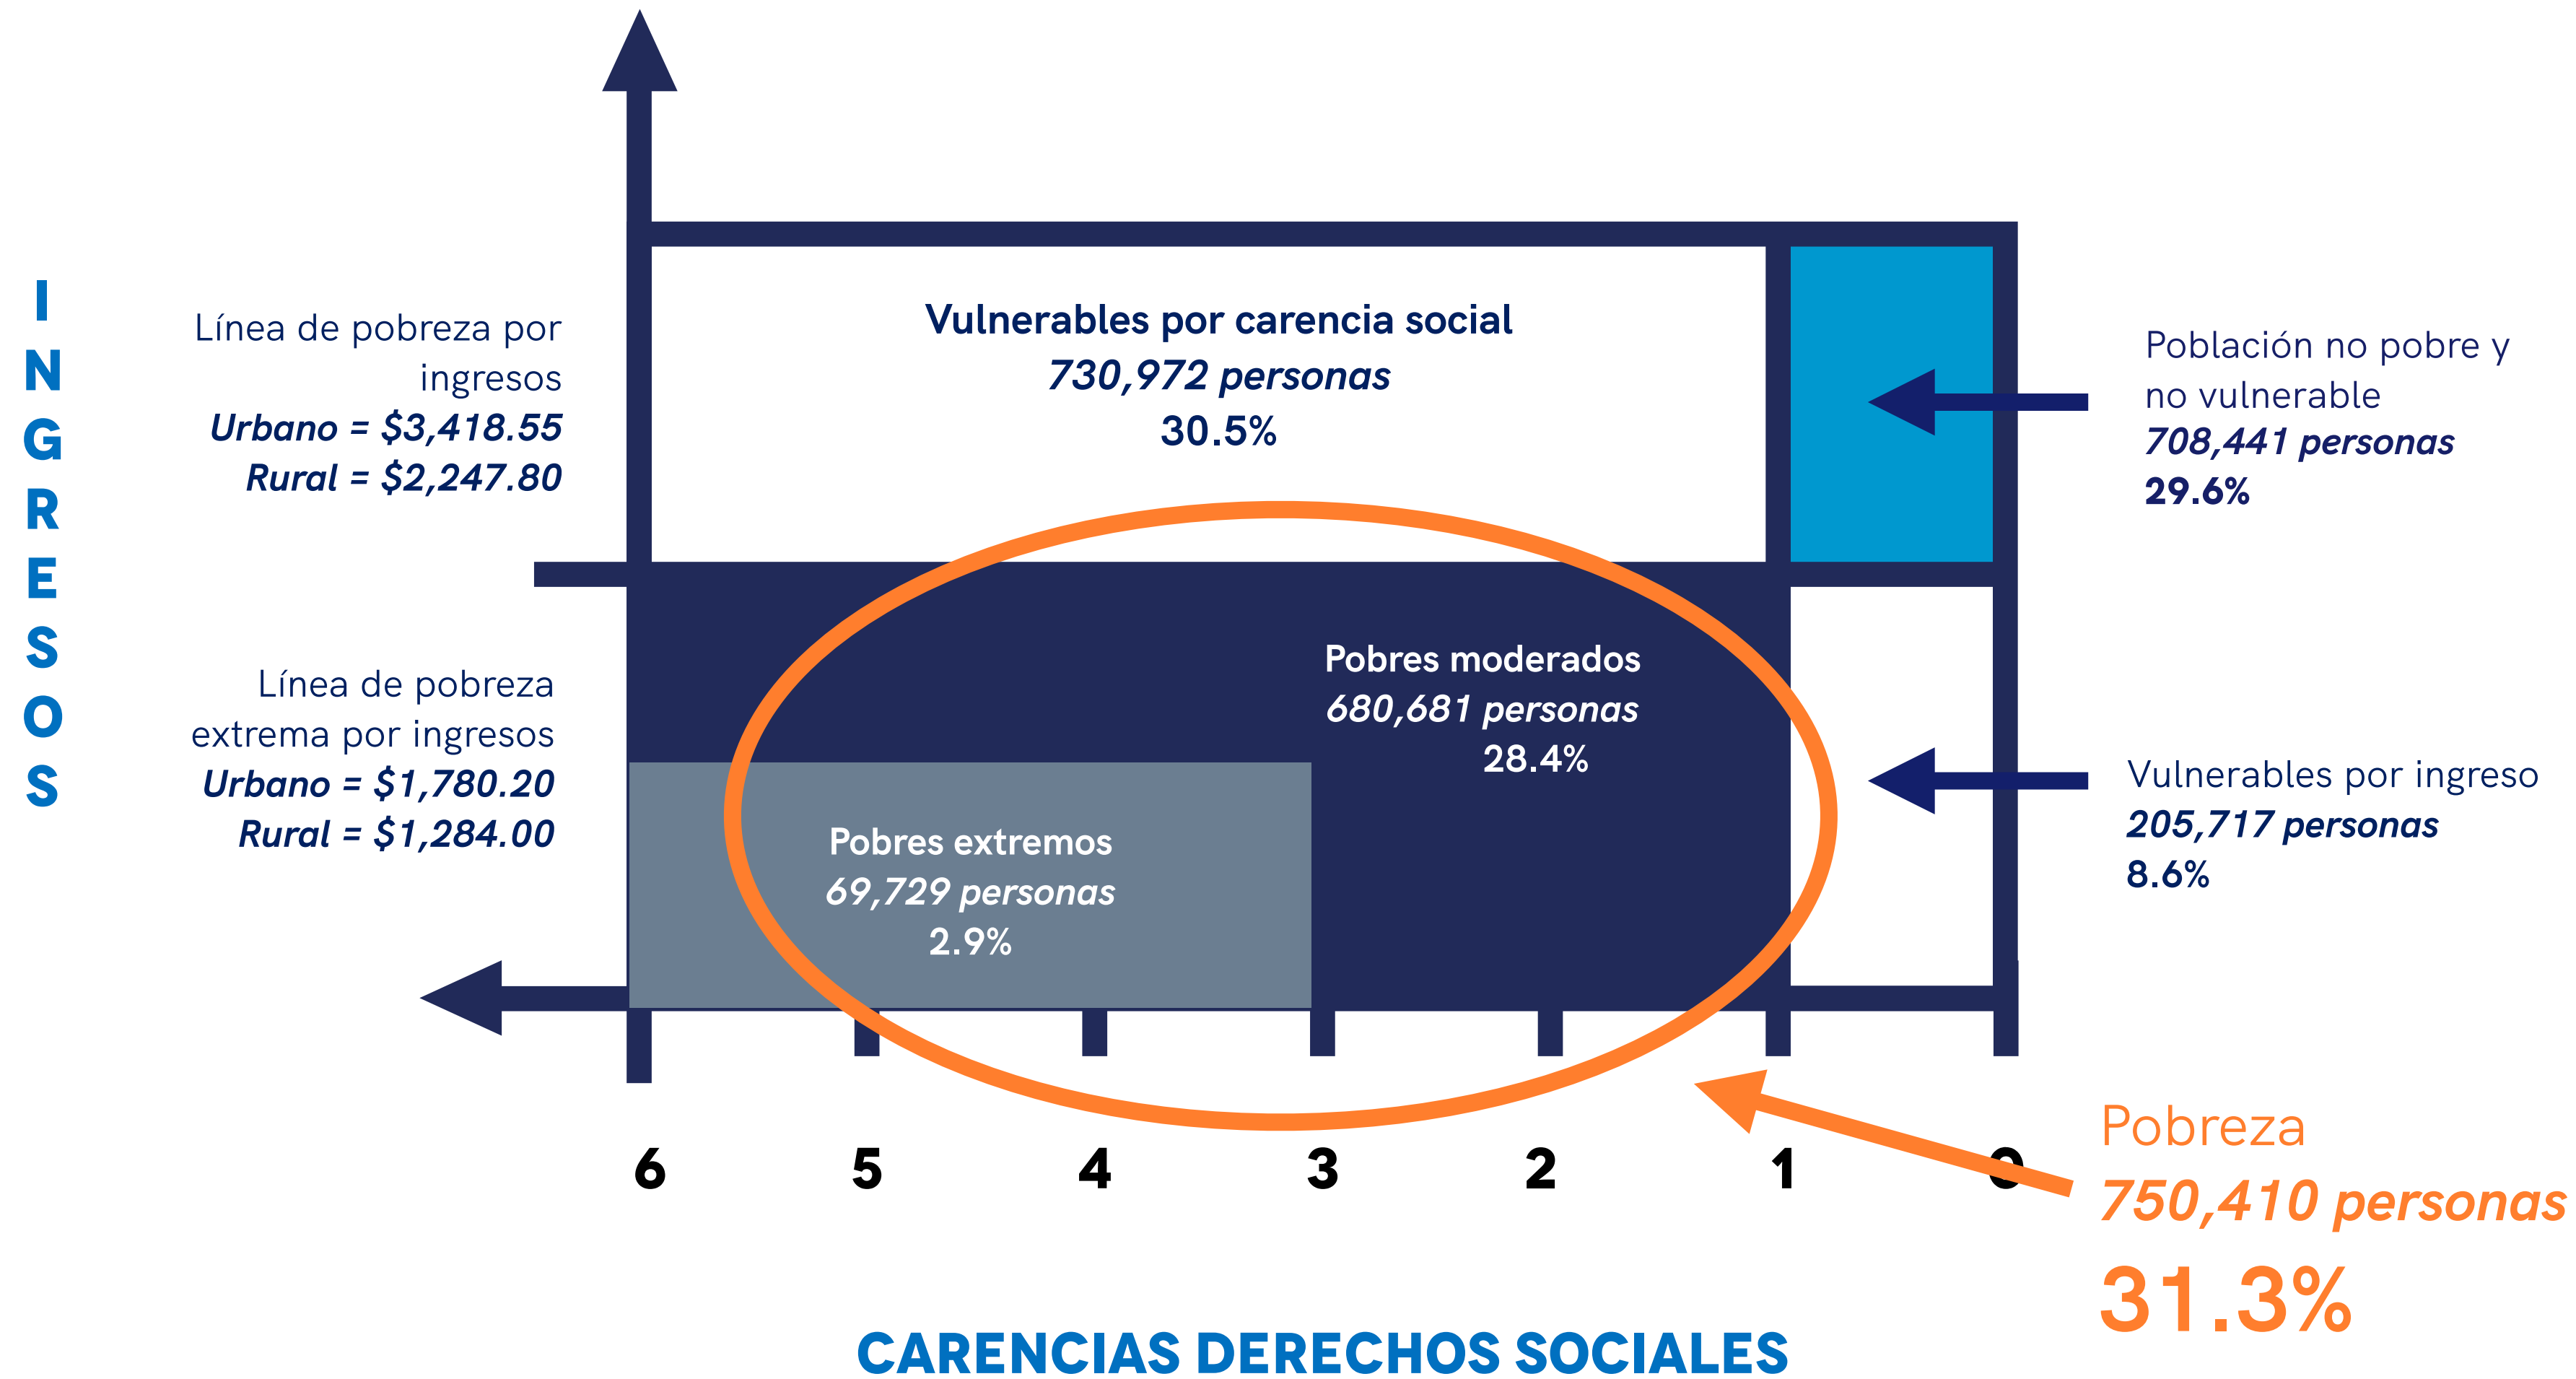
INGRESOS

Línea de pobreza por ingresos
Urbano = $3,418.55
Rural = $2,247.80

Vulnerables por carencia social
730,972 personas
30.5%

Población no pobre y no vulnerable
708,441 personas
29.6%

Línea de pobreza extrema por ingresos
Urbano = $1,780.20
Rural = $1,284.00

Pobres moderados
680,681 personas
28.4%

Vulnerables por ingreso
205,717 personas
8.6%

Pobres extremos
69,729 personas
2.9%

6 5 4 3 2 1 0

Pobreza
750,410 personas
31.3%

CARENCIAS DERECHOS SOCIALES